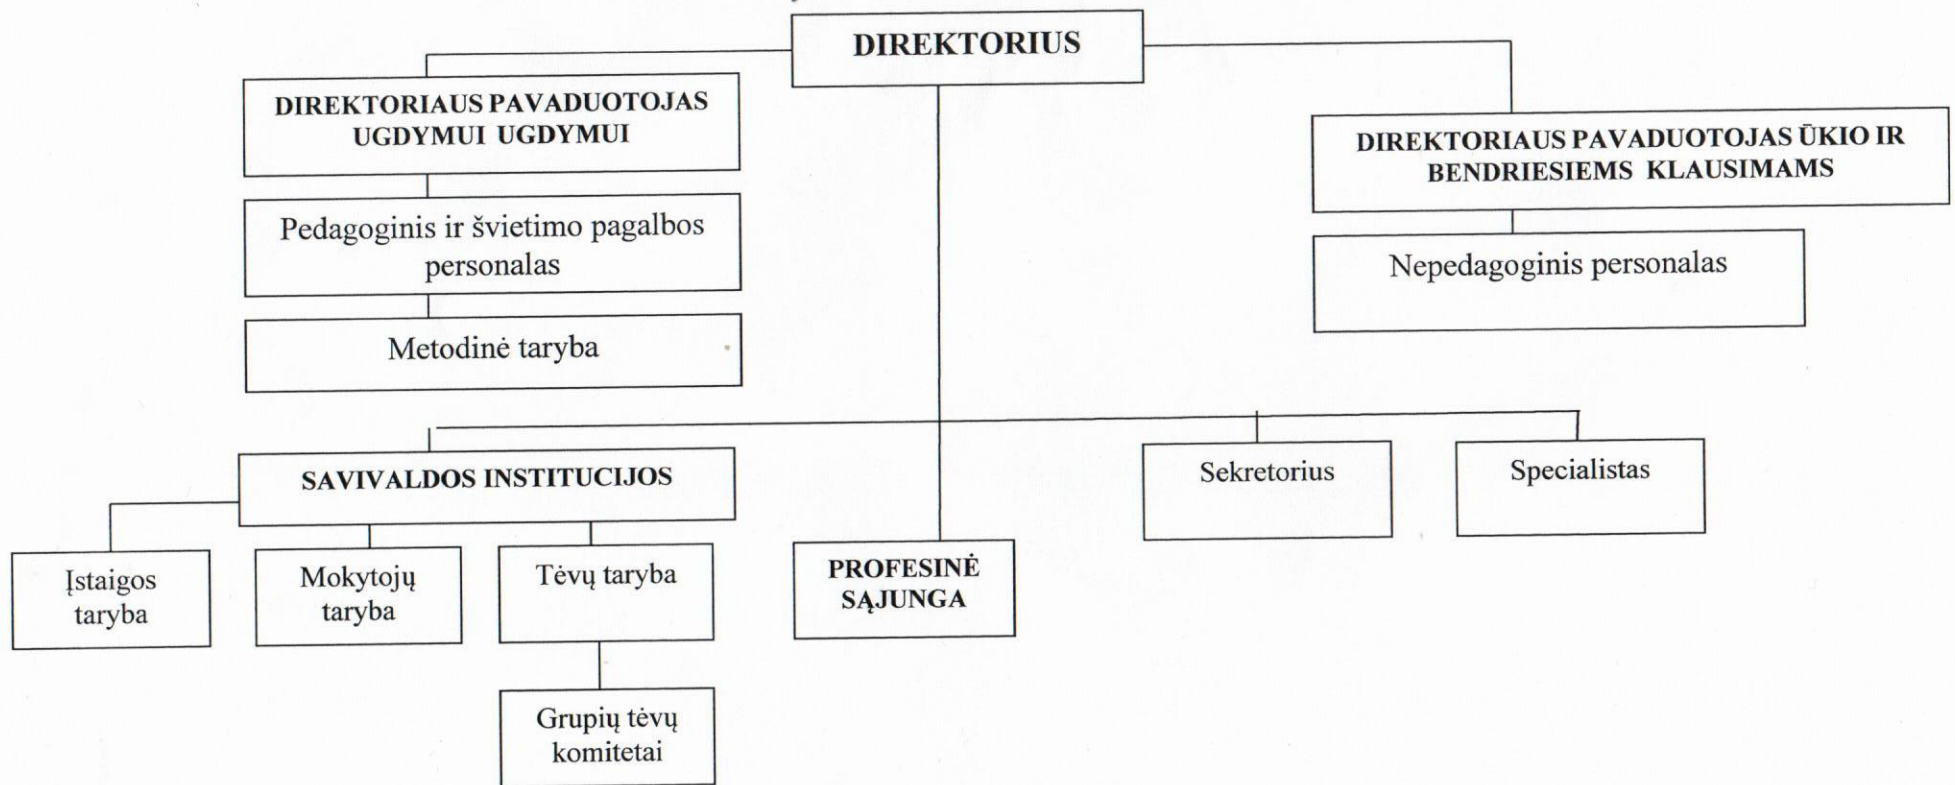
DIREKTORIUS

DIREKTORIAUS PAVADUOTOJAS UGDYMUI UGDYMUI

Pedagoginis ir švietimo pagalbos personalas

Metodinė taryba

DIREKTORIAUS PAVADUOTOJAS ŪKIO IR BENDRIESIEMS KLAUSIMAMS

Nepedagoginis personalas

SAVIVALDOS INSTITUCIJOS

Įstaigos taryba

Mokytojų taryba

Tėvų taryba

Grupių tėvų komitetai

PROFESINĖ SĄJUNGA

Sekretorius

Specialistas